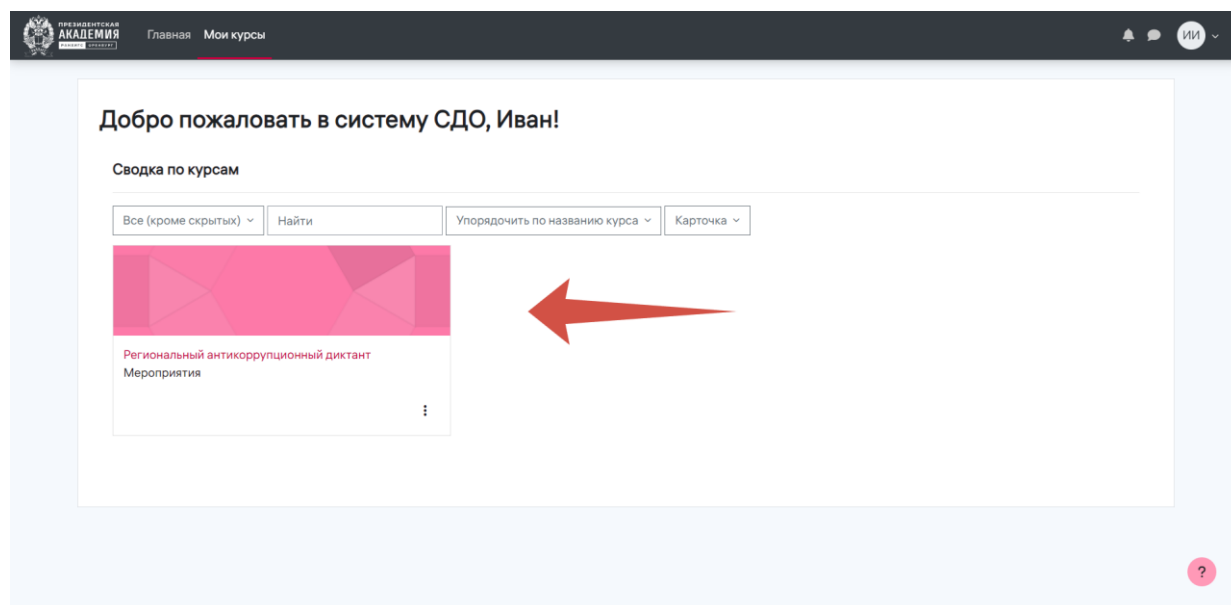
ПРЕЗИДЕНТСКАЯ АКАДЕМИЯ РАНХИГС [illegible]

Главная Мои курсы

ИИ

Добро пожаловать в систему СДО, Иван!

Сводка по курсам

Все (кроме скрытых) Найти Упорядочить по названию курса Карточка

Региональный антикоррупционный диктант
Мероприятия

?